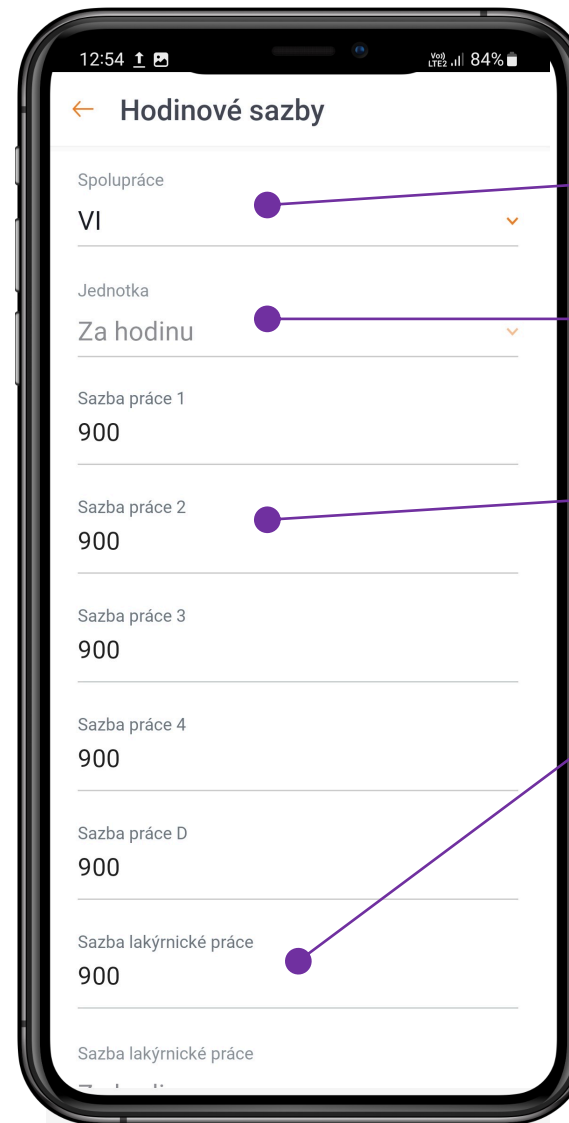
12:54 84%

Hodinové sazby

Spolupráce
VI

Jednotka
Za hodinu

Sazba práce 1
900

Sazba práce 2
900

Sazba práce 3
900

Sazba práce 4
900

Sazba práce D
900

Sazba lakýrnické práce
900

Sazba lakýrnické práce
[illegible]